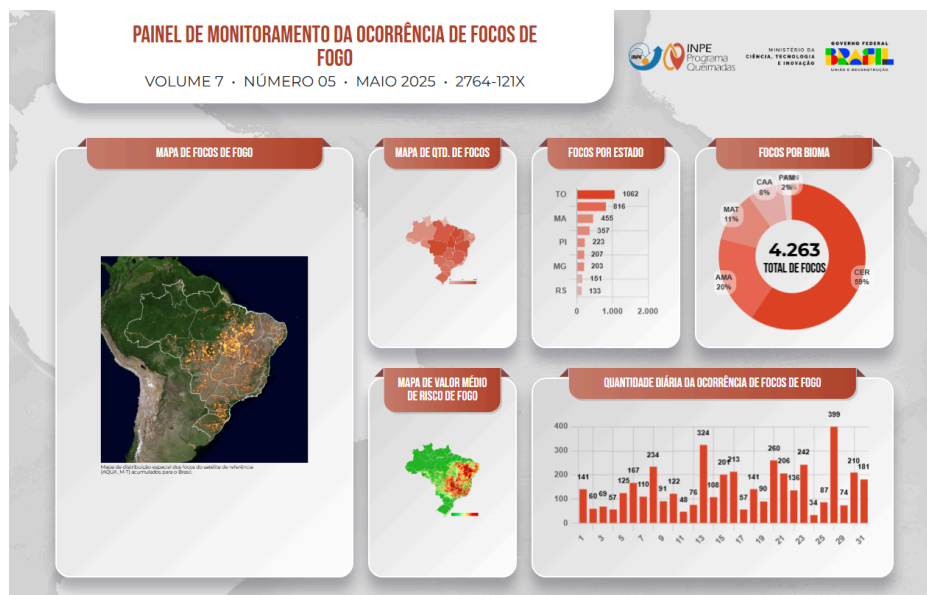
PAINEL DE MONITORAMENTO DA OCORRÊNCIA DE FOCOS DE FOGO

VOLUME 7 • NÚMERO 05 • MAIO 2025 • 2764-121X

INPE Programa Queimadas

MINISTÉRIO DA CIÊNCIA, TECNOLOGIA E INOVAÇÃO

GOVERNO FEDERAL BRASIL UNIÃO E RECONSTRUÇÃO

MAPA DE FOCOS DE FOGO

Mapa de distribuição espacial dos focos do satélite de referência (AQUA_M-T) acumulados para o Brasil.

MAPA DE QTD. DE FOCOS

FOCOS POR ESTADO

TO 1062
816
MA 455
357
PI 223
207
MG 203
151
RS 133

0 1.000 2.000

FOCOS POR BIOMA

CAA 8%
PAM 2%
MAT 11%
AMA 20%
CER 59%

4.263
TOTAL DE FOCOS

MAPA DE VALOR MÉDIO DE RISCO DE FOGO

QUANTIDADE DIÁRIA DA OCORRÊNCIA DE FOCOS DE FOGO

400
300
200
100
0

141 60 69 57 125 167 110 234 91 122 48 76 324 108 207 213 57 141 90 260 206 136 242 34 87 399 74 210 181

1 3 5 7 9 11 13 15 17 19 21 23 25 27 29 31